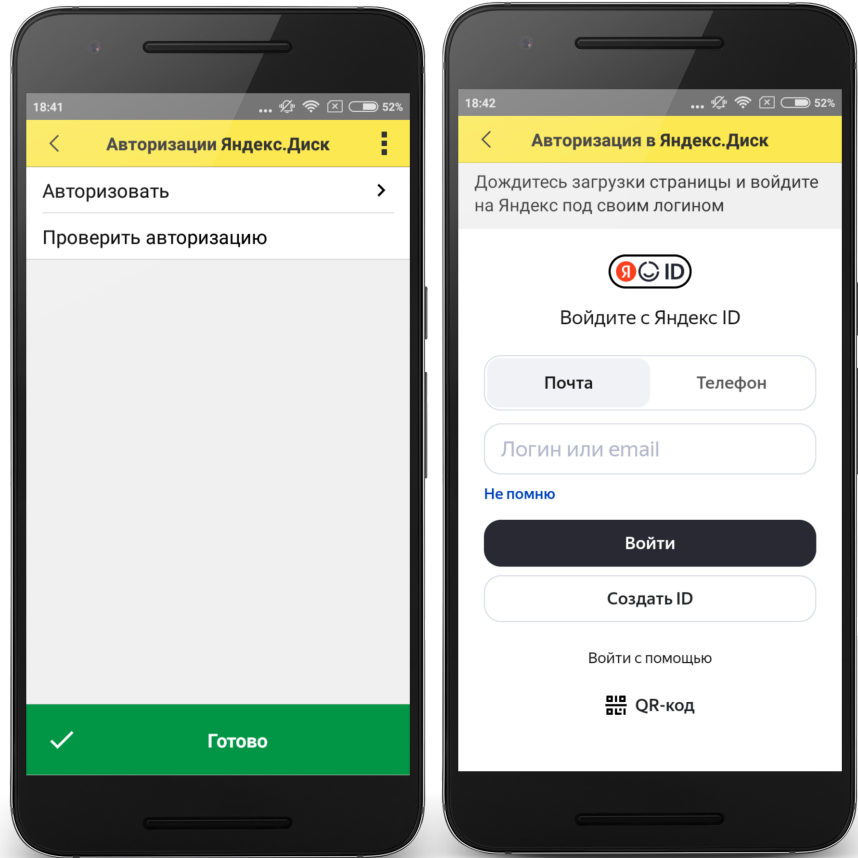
18:41 52%

Авторизации Яндекс.Диск

Авторизовать

Проверить авторизацию

Готово

18:42 52%

Авторизация в Яндекс.Диск

Дождитесь загрузки страницы и войдите на Яндекс под своим логином

Я ID

Войдите с Яндекс ID

Почта

Телефон

Логин или email

Не помню

Войти

Создать ID

Войти с помощью

QR-код